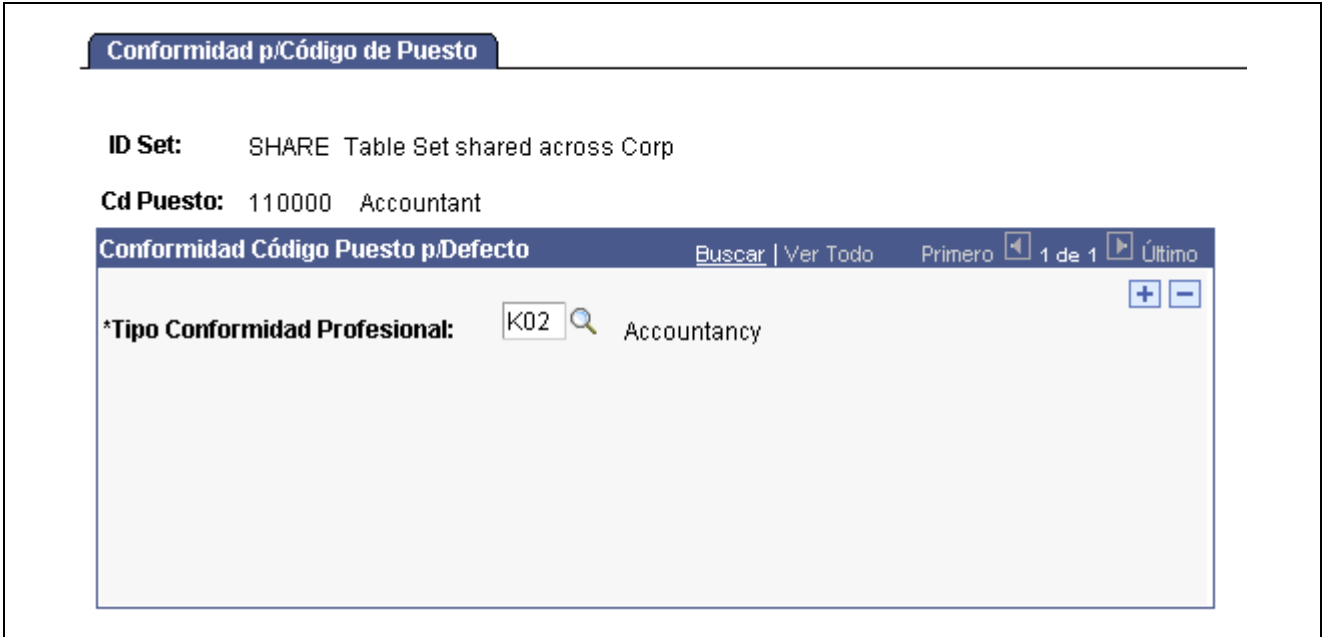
Conformidad p/Código de Puesto

ID Set: SHARE Table Set shared across Corp

Cd Puesto: 110000 Accountant

Conformidad Código Puesto p/Defecto

Buscar | Ver Todo Primero 1 de 1 Último

*Tipo Conformidad Profesional: K02 Accountancy